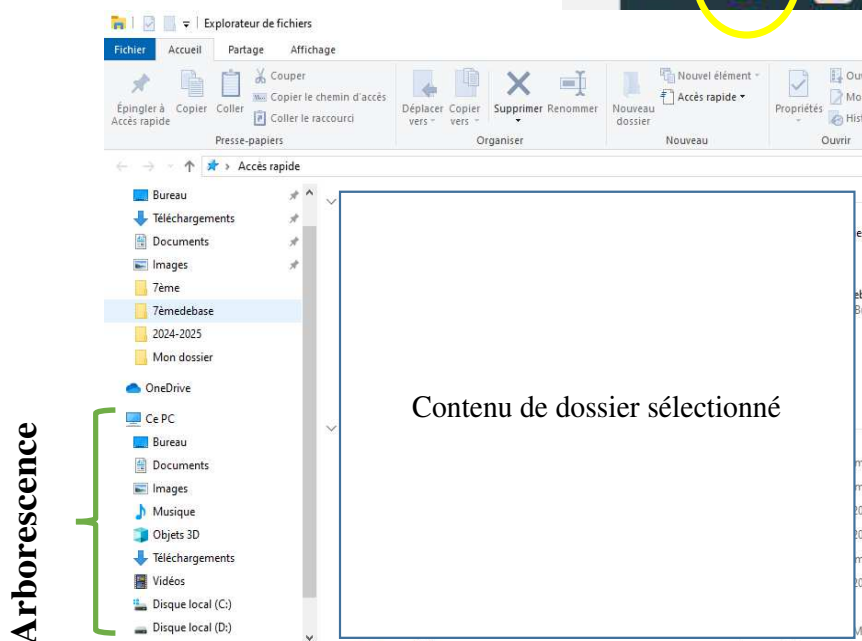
Explorateur de fichiers

Fichier Accueil Partage Affichage

Épingler à Accès rapide Copier Coller Couper Copier le chemin d'accès Coller le raccourci
Presse-papiers

Déplacer vers Copier vers Supprimer Renommer
Organiser

Nouveau dossier Nouvel élément Accès rapide
Nouveau

Propriétés Ou Mo Hist
Ouvrir

Accès rapide

Bureau
Téléchargements
Documents
Images
7ème
7èmedebase
2024-2025
Mon dossier
OneDrive
Ce PC
Bureau
Documents
Images
Musique
Objets 3D
Téléchargements
Vidéos
Disque local (C:)
Disque local (D:)

Arborescence

Contenu de dossier sélectionné